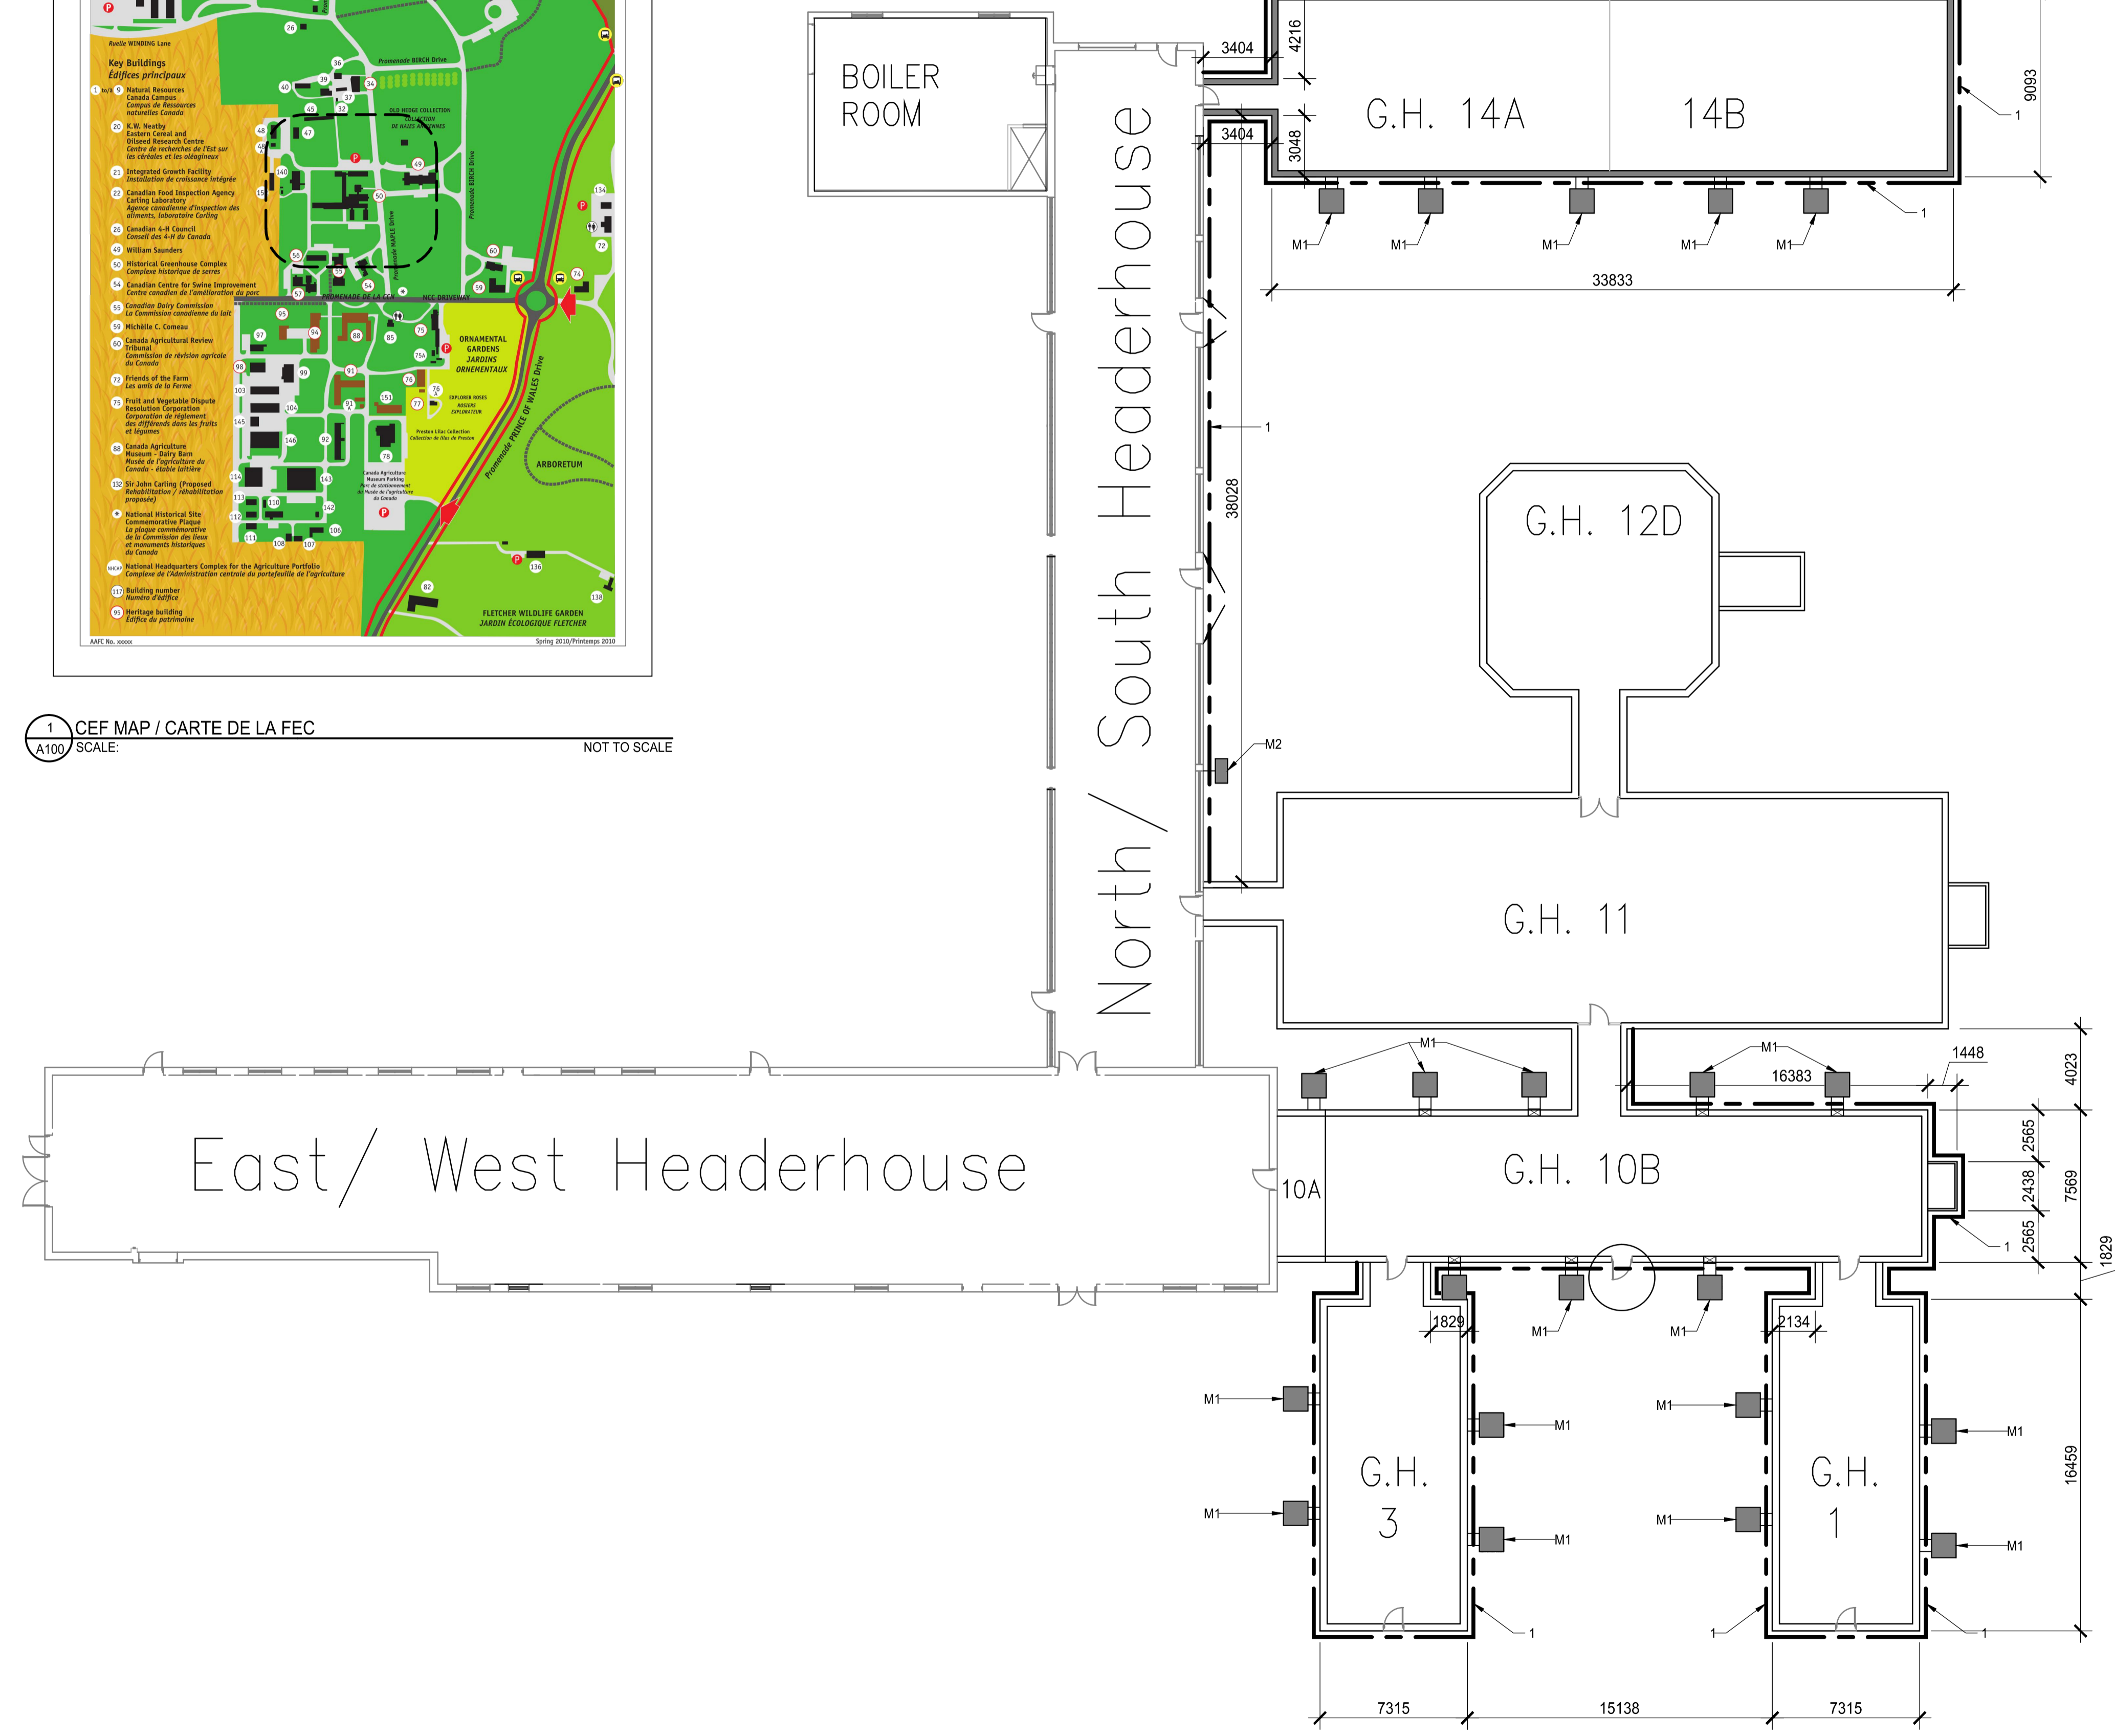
Ruelle WINDING Lane

Key Buildings
Édifices principaux

1 bis/9 Natural Resources Canada Campus
Campus de Ressources naturelles Canada

20 K.W. Neatby
Eastern Cereal and Oilseed Research Centre
Centre de recherches de l'Est sur les céréales et les oléagineux

21 Integrated Growth Facility
Installation de croissance intégrée

22 Canadian Food Inspection Agency Carling Laboratory
Agence canadienne d'inspection des aliments, laboratoire Carling

26 Canadian 4-H Council
Conseil des 4-H du Canada

49 William Saunders

50 Historical Greenhouse Complex
Complexe historique de serres

54 Canadian Centre for Swine Improvement
Centre canadien de l'amélioration du porc

55 Canadian Dairy Commission
La Commission canadienne du lait

59 Michelle C. Comeau

60 Canada Agricultural Review Tribunal
Commission de révision agricole du Canada

72 Friends of the Farm
Les amis de la Ferme

75 Fruit and Vegetable Dispute Resolution Corporation
Corporation de règlement des différends dans les fruits et légumes

88 Canada Agriculture Museum - Dairy Barn
Musée de l'agriculture du Canada - étable laitière

132 Sir John Carling (Proposed Rehabilitation / réhabilitation proposée)

National Historical Site Commemorative Plaque
La plaque commémorative de la Commission des lieux et monuments historiques du Canada

NHCAP National Headquarters Complex for the Agriculture Portfolio
Complexe de l'Administration centrale du portefeuille de l'agriculture

117 Building number
Numéro d'édifice

95 Heritage building
Édifice du patrimoine

Promenade BIRCH Drive
OLD HEDGE COLLECTION
COLLECTION DE HAIES ANCIENNES
Promenade BIRCH Drive
Promenade MAPLE Drive
PROMENADE DE LA FEC
NCC DRIVEWAY
ORNAMENTAL GARDENS
JARDINS ORNEMENTAUX
Promenade PRINCE OF WALES Drive
EXPLORER ROSES
ROSIERS EXPLORATEUR
Preston Lilac Collection
Collection de lilas de Preston
ARBORETUM
Canada Agriculture Museum Parking
Parc de stationnement du Musée de l'agriculture du Canada
FLETCHER WILDLIFE GARDEN
JARDIN ÉCOLOGIQUE FLETCHER
AAFC No. xxxxx
Spring 2010/Printemps 2010

1
A100
CEF MAP / CARTE DE LA FEC
SCALE:
NOT TO SCALE

BOILER ROOM
North/ South Headerhouse
East/ West Headerhouse
G.H. 14A
14B
G.H. 12D
G.H. 11
G.H. 10B
10A
G.H. 3
G.H. 1

3404
4216
3404
3048
9093
1
1
M1
M1
M1
M1
M1
33833
1
38028
M2
M1
M1
1448
16383
4023
2565
2438
2565
7569
1
1829
1829
2134
M1
M1
M1
M1
M1
M1
M1
M1
M1
M1
16459
1
1
1
7315
15138
7315